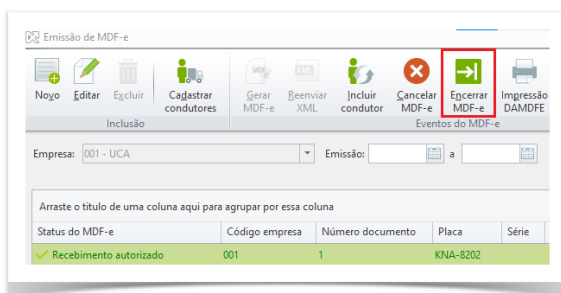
Emissão de MDF-e

Novo
Editar
Excluir
Cadastrar condutores
Inclusão

Gerar MDF-e
Reenviar XML
Incluir condutor
Cancelar MDF-e
Encerrar MDF-e
Impressão DAMDFE
Eventos do MDF-e

Empresa: 001 - UCA
Emissão:
a

Arraste o título de uma coluna aqui para agrupar por essa coluna

| Status do MDF-e | Código empresa | Número documento | Placa | Série |
|---|---|---|---|---|
| Recebimento autorizado | 001 | 1 | KNA-8202 | |